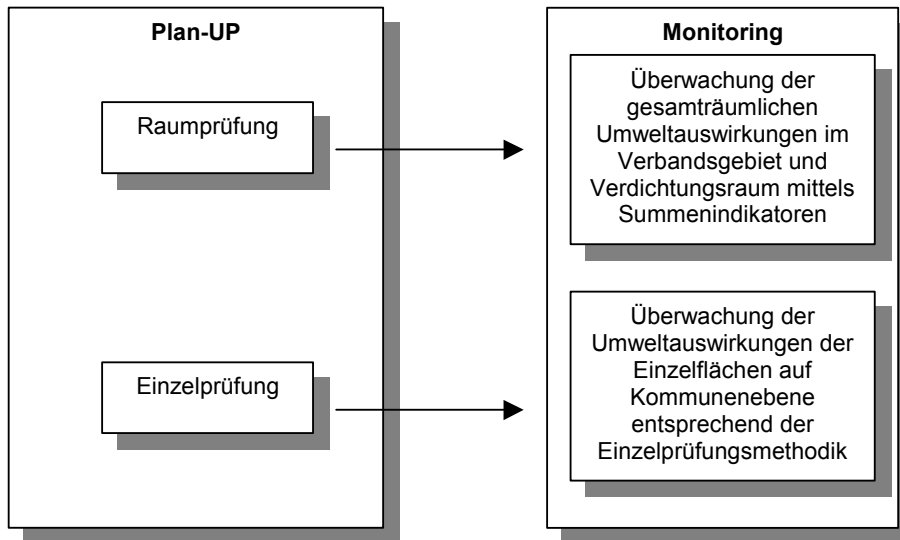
Plan-UP

Raumprüfung

Einzelprüfung

Monitoring

Überwachung der gesamträumlichen Umweltauswirkungen im Verbandsgebiet und Verdichtungsraum mittels Summenindikatoren

Überwachung der Umweltauswirkungen der Einzelflächen auf Kommunenebene entsprechend der Einzelprüfungsmethodik